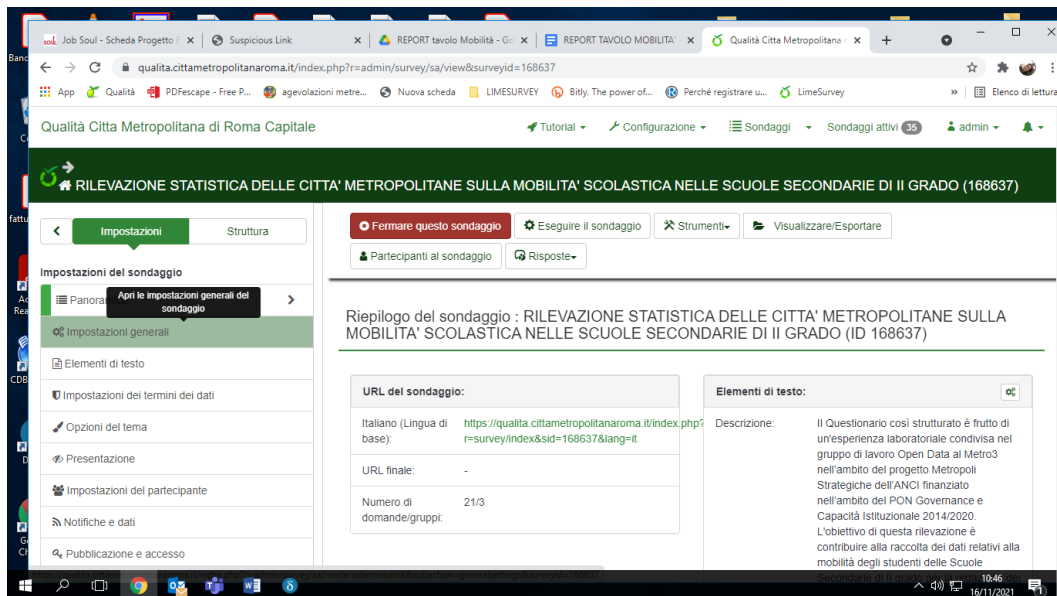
Job Soul - Scheda Progetto
Suspicious Link
REPORT tavolo Mobilità - Go
REPORT TAVOLO MOBILITA
Qualità Citta Metropolitana
qualita.cittametropolitanaroma.it/index.php?r=admin/survey/sa/view&surveyid=168637
App Qualità PDFescape - Free P... agevolazioni metre... Nuova scheda LIMESURVEY Bitly. The power of... Perché registrare u... LimeSurvey
Elenco di lettura
Qualità Citta Metropolitana di Roma Capitale
Tutorial Configurazione Sondaggi Sondaggi attivi 35 admin
RILEVAZIONE STATISTICA DELLE CITTA' METROPOLITANE SULLA MOBILITA' SCOLASTICA NELLE SCUOLE SECONDARIE DI II GRADO (168637)
Impostazioni Struttura
Impostazioni del sondaggio
Panora
Apri le impostazioni generali del sondaggio
Impostazioni generali
Elementi di testo
Impostazioni dei termini dei dati
Opzioni del tema
Presentazione
Impostazioni del partecipante
Notifiche e dati
Pubblicazione e accesso
Fermare questo sondaggio
Eseguire il sondaggio
Strumenti
Visualizzare/Esportare
Partecipanti al sondaggio
Risposte
Riepilogo del sondaggio : RILEVAZIONE STATISTICA DELLE CITTA' METROPOLITANE SULLA MOBILITA' SCOLASTICA NELLE SCUOLE SECONDARIE DI II GRADO (ID 168637)
URL del sondaggio:
Italiano (Lingua di base): https://qualita.cittametropolitanaroma.it/index.php?r=survey/index&sid=168637&lang=it
URL finale: -
Numero di domande/gruppi: 21/3
Elementi di testo:
Descrizione: Il Questionario così strutturato è frutto di un'esperienza laboratoriale condivisa nel gruppo di lavoro Open Data al Metro3 nell'ambito del progetto Metropoli Strategiche dell'ANCI finanziato nell'ambito del PON Governance e Capacità Istituzionale 2014/2020. L'obiettivo di questa rilevazione è contribuire alla raccolta dei dati relativi alla mobilità degli studenti delle Scuole Secondarie di II grado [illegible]
10:46
16/11/2021